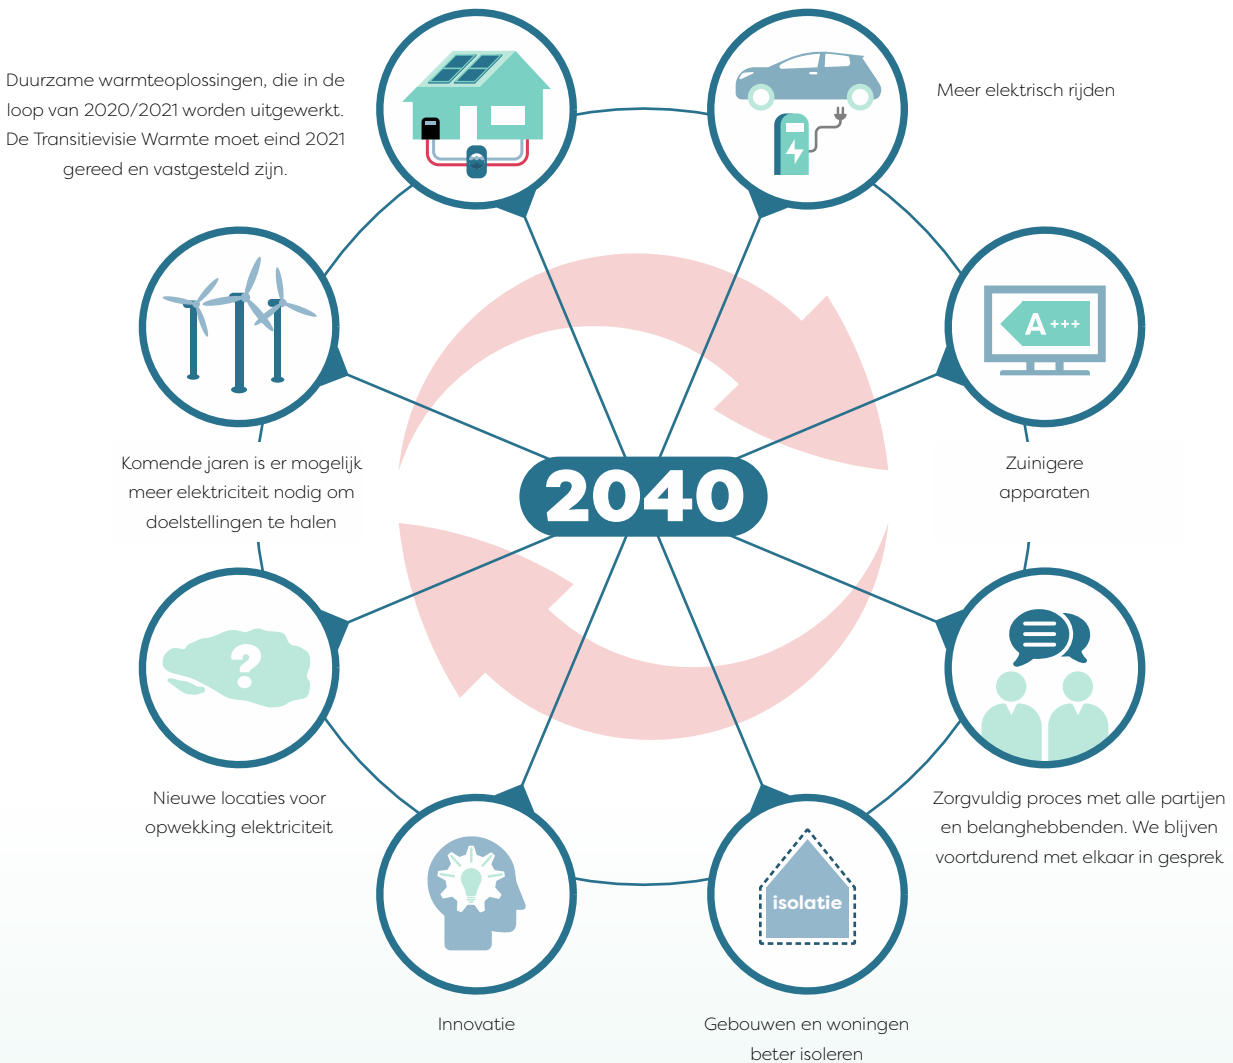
Duurzame warmteoplossingen, die in de loop van 2020/2021 worden uitgewerkt. De Transitievisie Warmte moet eind 2021 gereed en vastgesteld zijn.

Meer elektrisch rijden

A+++

Zuinigere apparaten

Komende jaren is er mogelijk meer elektriciteit nodig om doelstellingen te halen

2040

Nieuwe locaties voor opwekking elektriciteit

Zorgvuldig proces met alle partijen en belanghebbenden. We blijven voortdurend met elkaar in gesprek

isolatie

Innovatie

Gebouwen en woningen beter isoleren